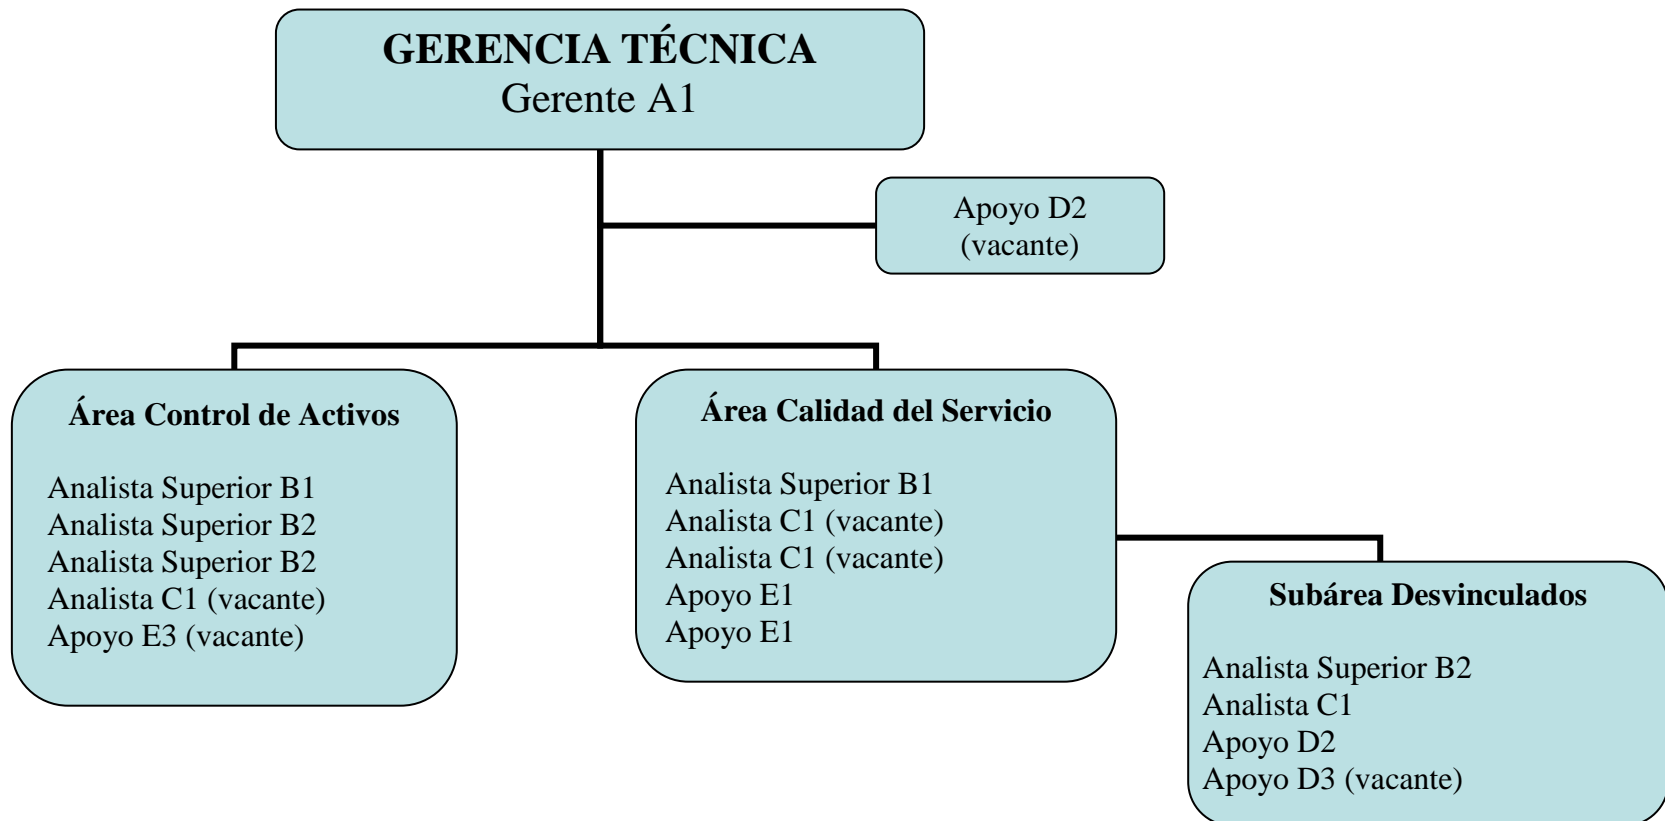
GERENCIA TÉCNICA
Gerente A1

Apoyo D2
(vacante)

Área Control de Activos

Analista Superior B1
Analista Superior B2
Analista Superior B2
Analista C1 (vacante)
Apoyo E3 (vacante)

Área Calidad del Servicio

Analista Superior B1
Analista C1 (vacante)
Analista C1 (vacante)
Apoyo E1
Apoyo E1

Subárea Desvinculados

Analista Superior B2
Analista C1
Apoyo D2
Apoyo D3 (vacante)